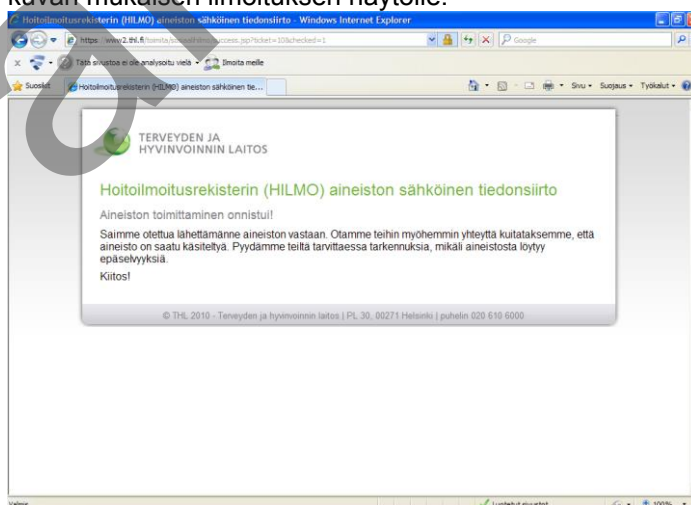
kuvan mukaisen ilmoituksen näytölle.

Hoitoilmoitusrekisterin (HILMO) aineiston sähköinen tiedonsiirto - Windows Internet Explorer

https://www2.thl.fi/hoimita/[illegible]success.jsp?ticket=10&checked=1

Google

Tätä sivustoa ei ole analysoitu vielä · Ilmoita meille

Suosikit

Hoitoilmoitusrekisterin (HILMO) aineiston sähköinen tie...

Sivu · Suojaus · Työkalut ·

TERVEYDEN JA HYVINVOINNIN LAITOS

Hoitoilmoitusrekisterin (HILMO) aineiston sähköinen tiedonsiirto

Aineiston toimittaminen onnistui!

Saimme otettua lähettämänne aineiston vastaan. Otamme teihin myöhemmin yhteyttä kuitataksemme, että aineisto on saatu käsiteltyä. Pyydämme teiltä tarvittaessa tarkennuksia, mikäli aineistosta löytyy epäselvyyksiä.

Kiitos!

© THL 2010 - Terveyden ja hyvinvoinnin laitos | PL 30, 00271 Helsinki | puhelin 020 610 6000

Valmis

Luotetut sivustot

100%